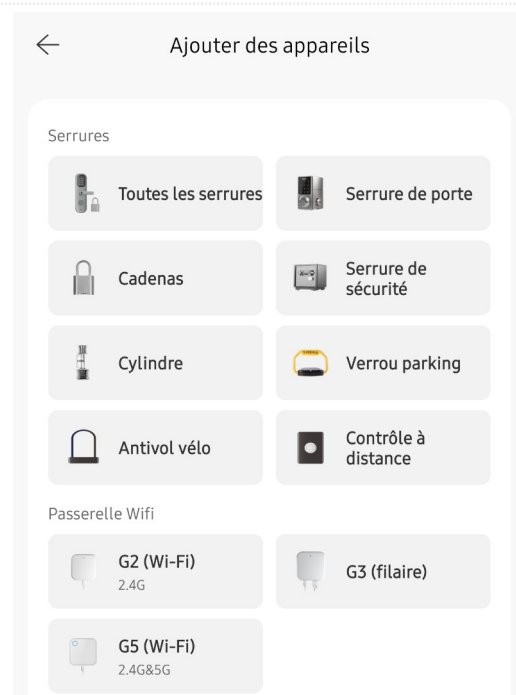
Ajouter des appareils

Serrures

Toutes les serrures

Serrure de porte

Cadenas

Serrure de sécurité

Cylindre

Verrou parking

Antivol vélo

Contrôle à distance

Passerelle Wifi

G2 (Wi-Fi)
2.4G

G3 (filaire)

G5 (Wi-Fi)
2.4G&5G